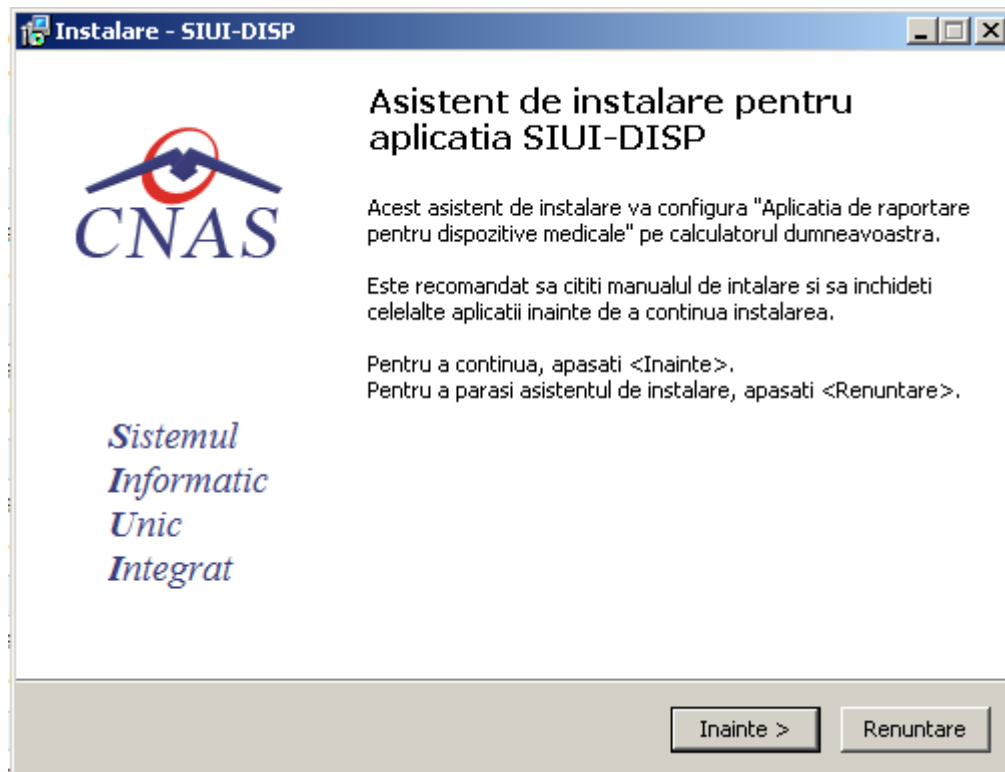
Instalare - SIUI-DISP

CNAS

Sistemul
Informatic
Unic
Integrat

Asistent de instalare pentru aplicatia SIUI-DISP

Acest asistent de instalare va configura "Aplicatia de raportare pentru dispozitive medicale" pe calculatorul dumneavoastra.

Este recomandat sa cititi manualul de intalare si sa inchideti celelalte aplicatii inainte de a continua instalarea.

Pentru a continua, apasati <Inainte>.
Pentru a parasi asistentul de instalare, apasati <Renuntare>.

Inainte >
Renuntare